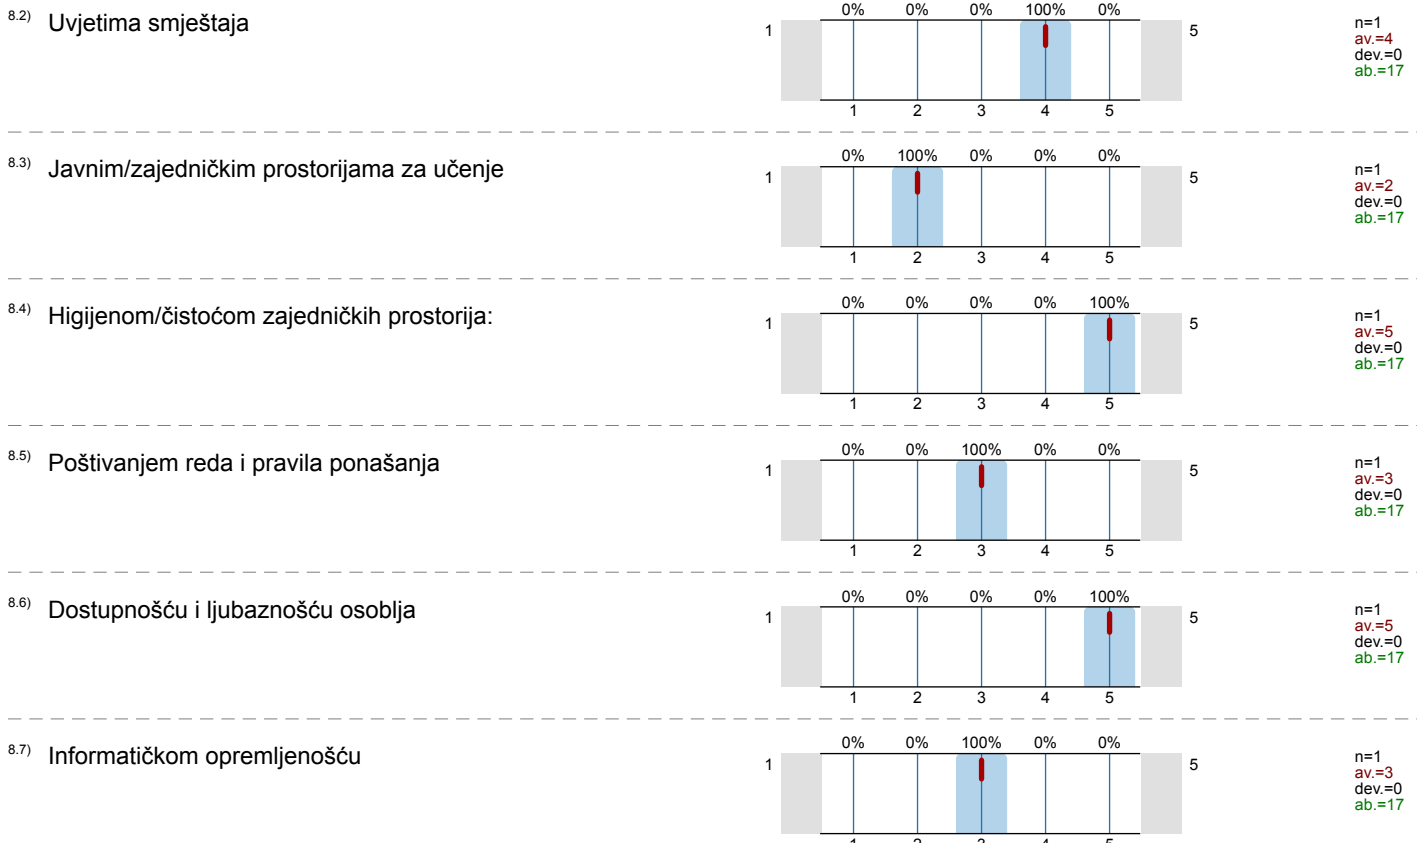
8.2) Uvjetima smještaja

0% 0% 0% 100% 0%

1 5

1 2 3 4 5

n=1
av.=4
dev.=0
ab.=17

8.3) Javnim/zajedničkim prostorijama za učenje

0% 100% 0% 0% 0%

1 5

1 2 3 4 5

n=1
av.=2
dev.=0
ab.=17

8.4) Higijenom/čistoćom zajedničkih prostorija:

0% 0% 0% 0% 100%

1 5

1 2 3 4 5

n=1
av.=5
dev.=0
ab.=17

8.5) Poštivanjem reda i pravila ponašanja

0% 0% 100% 0% 0%

1 5

1 2 3 4 5

n=1
av.=3
dev.=0
ab.=17

8.6) Dostupnošću i ljubaznošću osoblja

0% 0% 0% 0% 100%

1 5

1 2 3 4 5

n=1
av.=5
dev.=0
ab.=17

8.7) Informatičkom opremljenošću

0% 0% 100% 0% 0%

1 5

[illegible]

n=1
av.=3
dev.=0
ab.=17